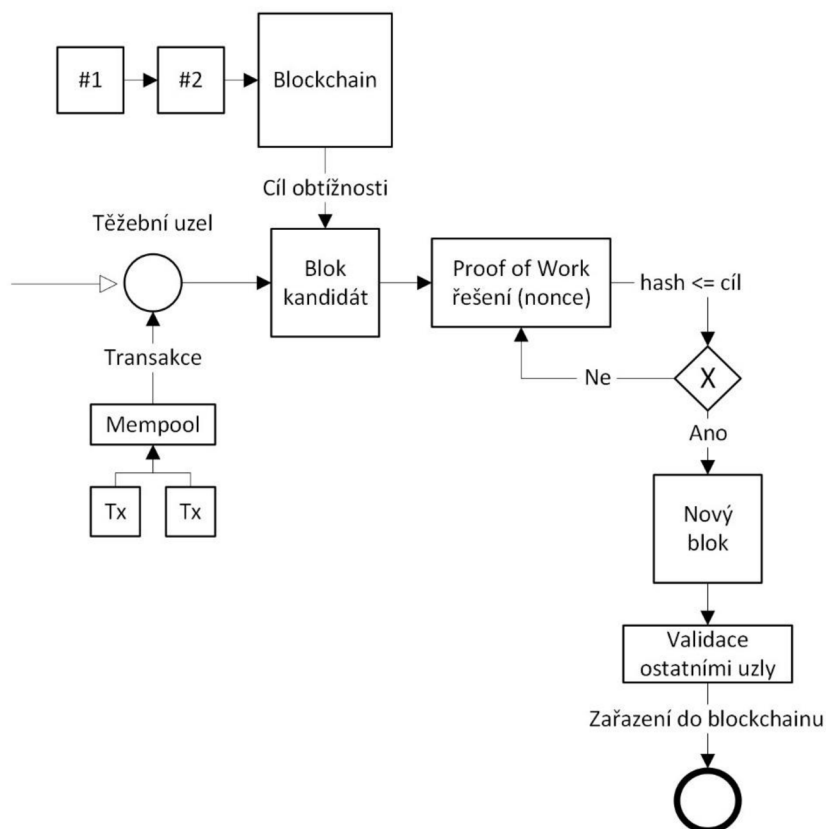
#1

#2

Blockchain

Cíl obtížnosti

Těžební uzel

Blok kandidát

Proof of Work řešení (nonce)

hash <= cíl

Transakce

Ne

X

Mempool

Ano

Tx

Tx

Nový blok

Validace ostatními uzly

Zařazení do blockchainu